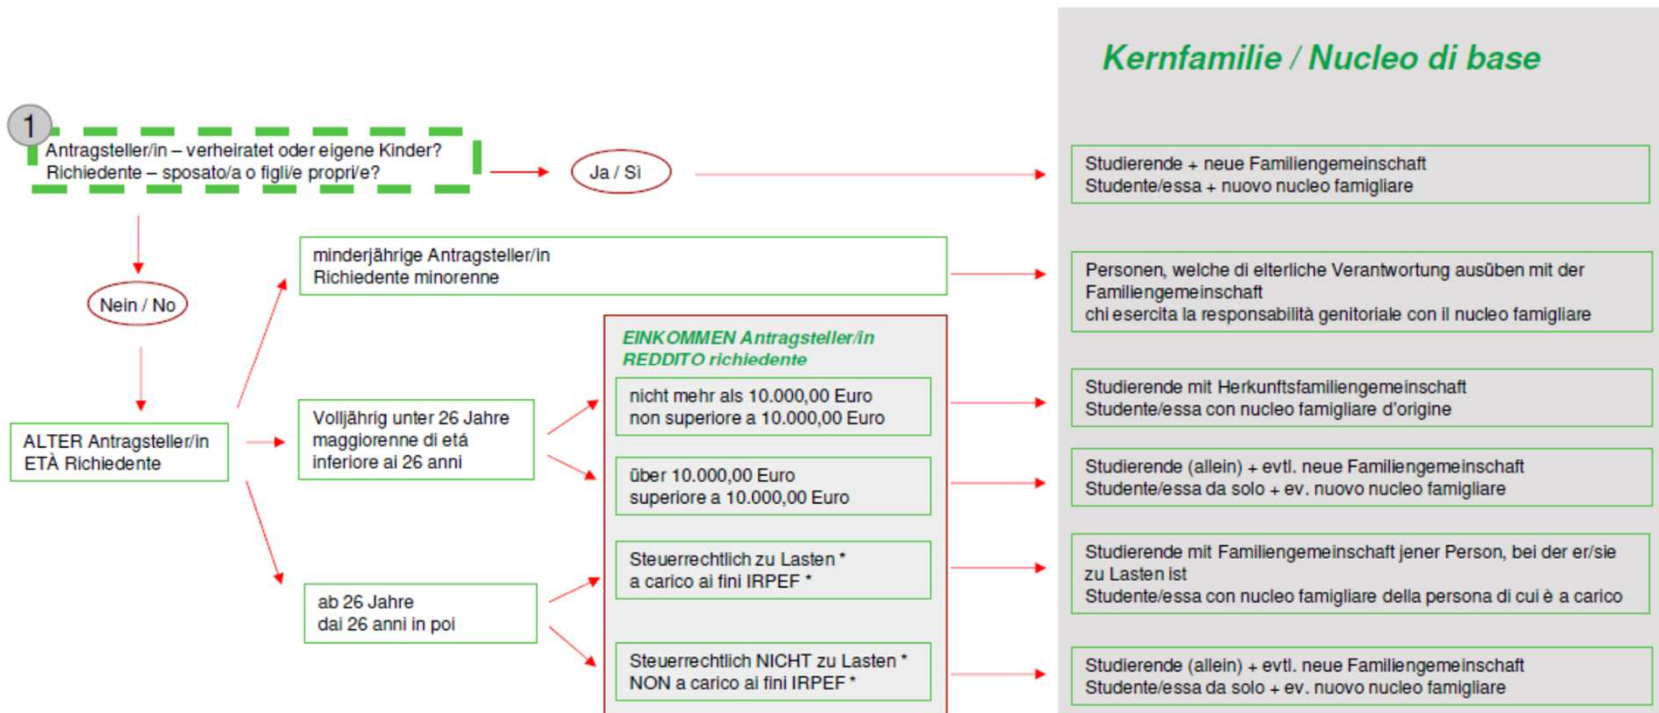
Kernfamilie / Nucleo di base

1

Antragsteller/in – verheiratet oder eigene Kinder?
Richiedente – sposato/a o figli/e propri/e?

Ja / Sì

Studierende + neue Familiengemeinschaft
Studente/essa + nuovo nucleo famigliare

Nein / No

minderjährige Antragsteller/in
Richiedente minorenne

Personen, welche di elterliche Verantwortung ausüben mit der Familiengemeinschaft
chi esercita la responsabilità genitoriale con il nucleo famigliare

ALTER Antragsteller/in
ETÀ Richiedente

Volljährig unter 26 Jahre
maggiorenne di età inferiore ai 26 anni

ab 26 Jahre
dai 26 anni in poi

EINKOMMEN Antragsteller/in
REDDITO richiedente

nicht mehr als 10.000,00 Euro
non superiore a 10.000,00 Euro

Studierende mit Herkunftsfamiliengemeinschaft
Studente/essa con nucleo famigliare d'origine

über 10.000,00 Euro
superiore a 10.000,00 Euro

Studierende (allein) + evtl. neue Familiengemeinschaft
Studente/essa da solo + ev. nuovo nucleo famigliare

Steuerrechtlich zu Lasten *
a carico ai fini IRPEF *

Studierende mit Familiengemeinschaft jener Person, bei der er/sie zu Lasten ist
Studente/essa con nucleo famigliare della persona di cui è a carico

Steuerrechtlich NICHT zu Lasten *
NON a carico ai fini IRPEF *

Studierende (allein) + evtl. neue Familiengemeinschaft
Studente/essa da solo + ev. nuovo nucleo famigliare